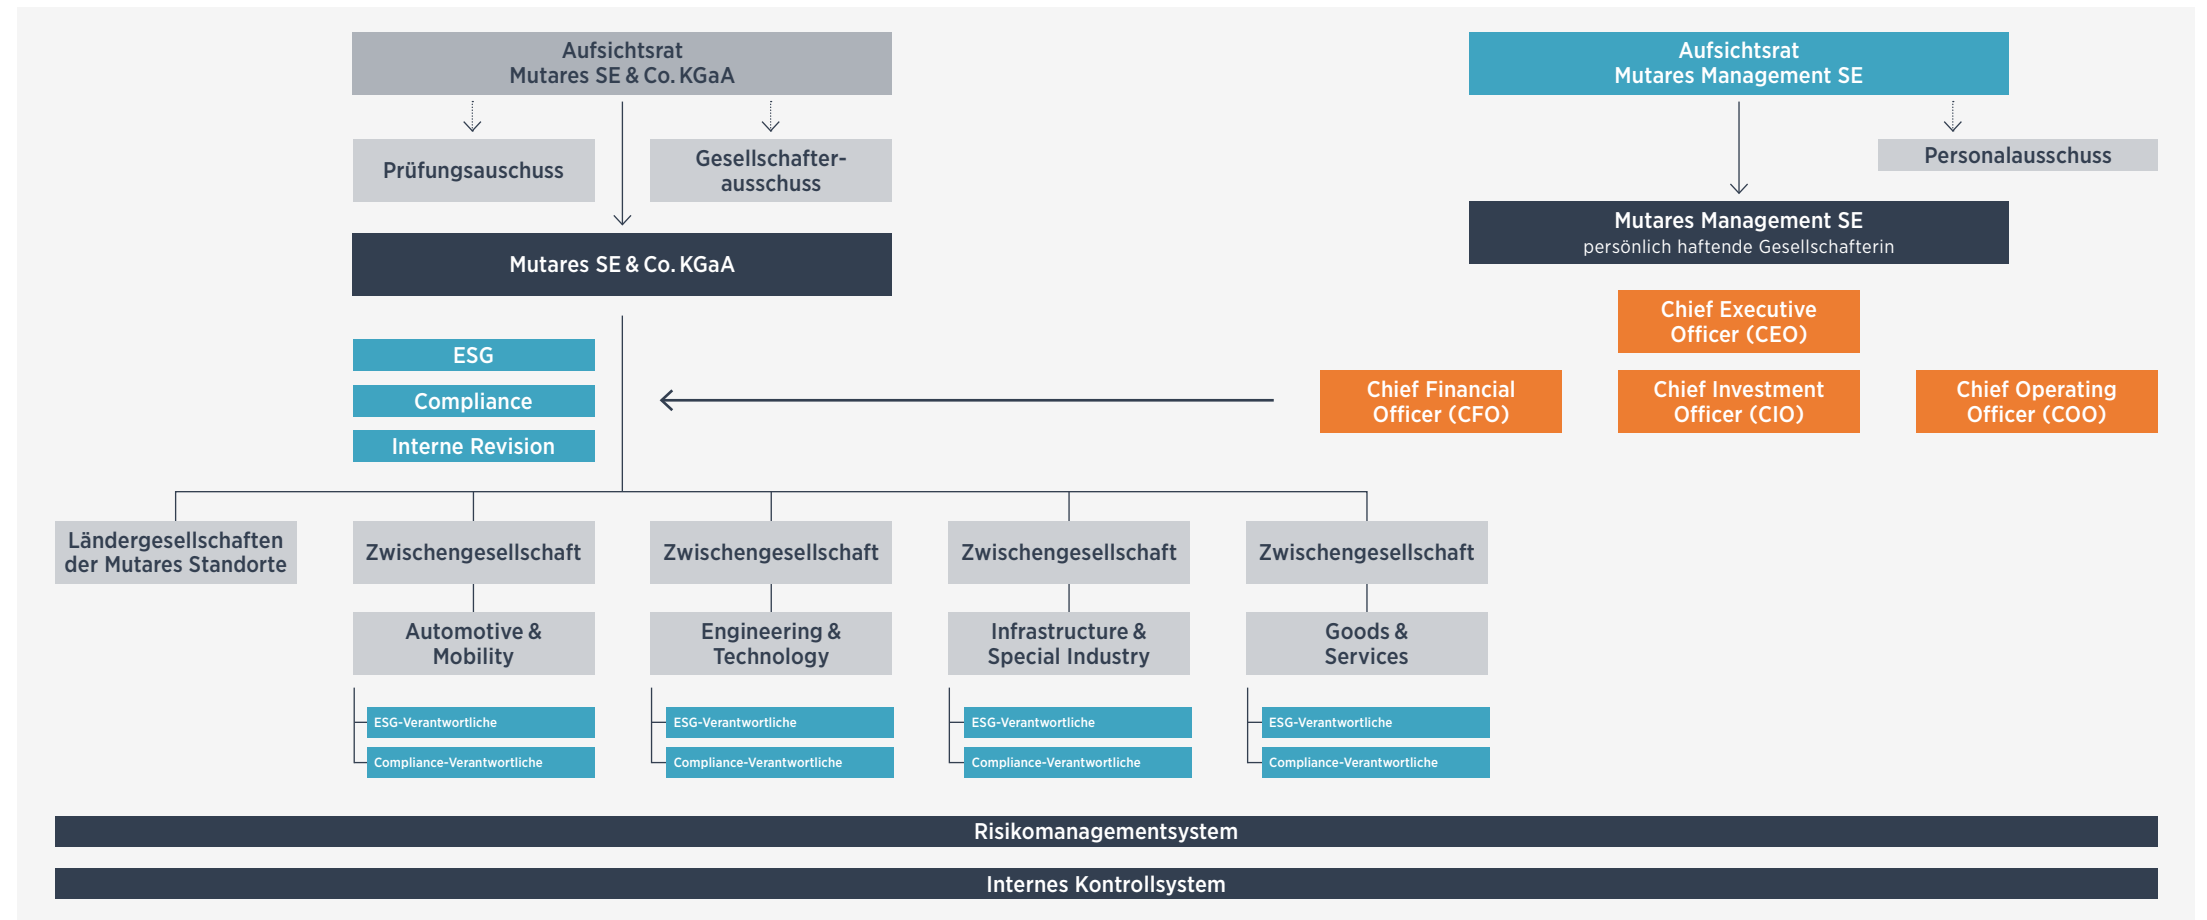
Aufsichtsrat
Mutares SE & Co. KGaA

Prüfungsausschuss

Gesellschafterausschuss

Mutares SE & Co. KGaA

ESG

Compliance

Interne Revision

Aufsichtsrat
Mutares Management SE

Personalausschuss

Mutares Management SE
persönlich haftende Gesellschafterin

Chief Executive Officer (CEO)

Chief Financial Officer (CFO)

Chief Investment Officer (CIO)

Chief Operating Officer (COO)

Ländergesellschaften der Mutares Standorte

Zwischengesellschaft

Automotive & Mobility

ESG-Verantwortliche

Compliance-Verantwortliche

Zwischengesellschaft

Engineering & Technology

ESG-Verantwortliche

Compliance-Verantwortliche

Zwischengesellschaft

Infrastructure & Special Industry

ESG-Verantwortliche

Compliance-Verantwortliche

Zwischengesellschaft

Goods & Services

ESG-Verantwortliche

Compliance-Verantwortliche

Risikomanagementsystem

Internes Kontrollsystem